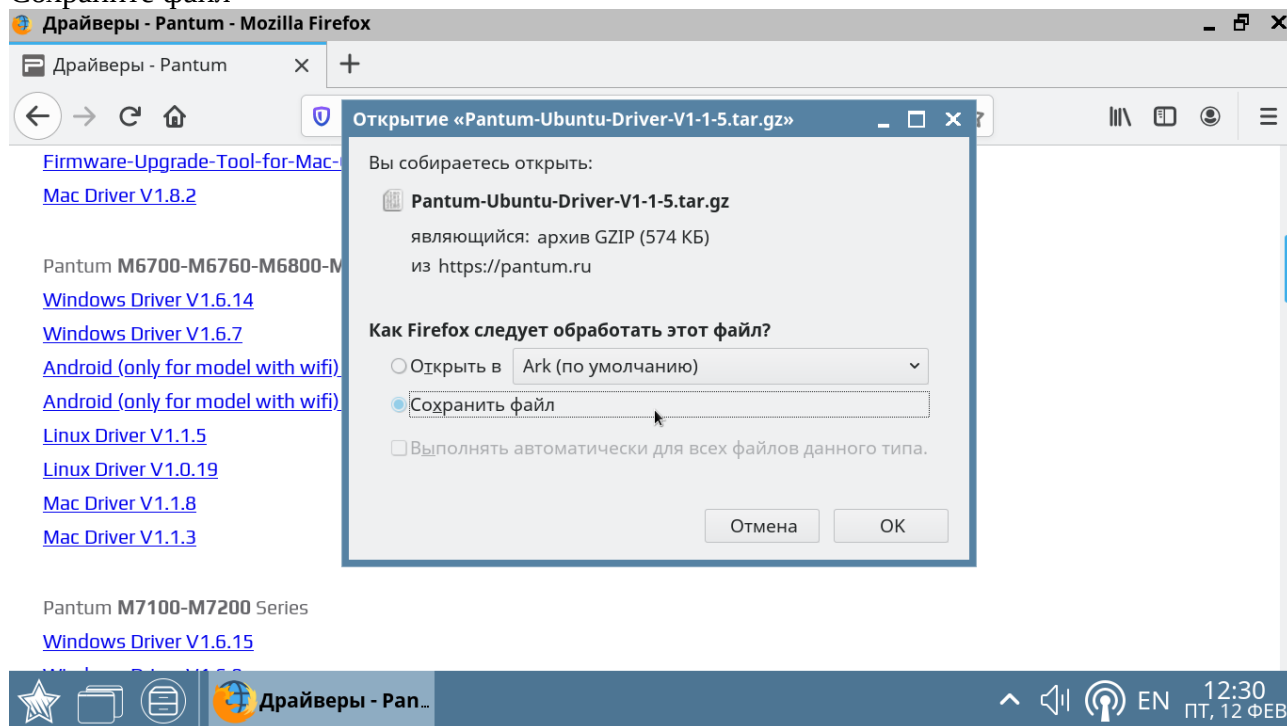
Драйверы - Pantum - Mozilla Firefox

Драйверы - Pantum

Firmware-Upgrade-Tool-for-Mac-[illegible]
Mac Driver V1.8.2

Pantum M6700-M6760-M6800-M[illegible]
Windows Driver V1.6.14
Windows Driver V1.6.7
Android (only for model with wifi)
Android (only for model with wifi)
Linux Driver V1.1.5
Linux Driver V1.0.19
Mac Driver V1.1.8
Mac Driver V1.1.3

Pantum M7100-M7200 Series
Windows Driver V1.6.15

Открытие «Pantum-Ubuntu-Driver-V1-1-5.tar.gz»

Вы собираетесь открыть:

Pantum-Ubuntu-Driver-V1-1-5.tar.gz
являющийся: архив GZIP (574 КБ)
из https://pantum.ru

Как Firefox следует обработать этот файл?

Открыть в Ark (по умолчанию)
Сохранить файл
Выполнять автоматически для всех файлов данного типа.

Отмена OK

Драйверы - Pan...
EN 12:30 ПТ, 12 ФЕВ